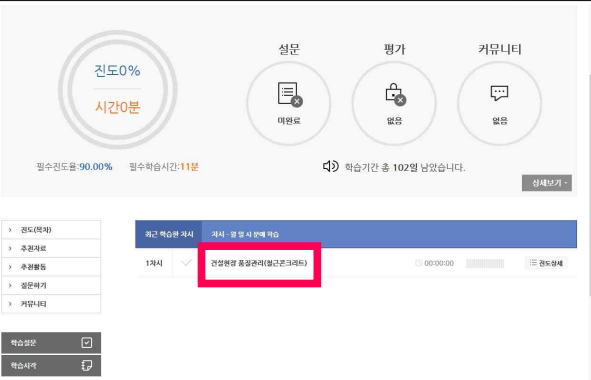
진도0%

시간0분

설문

미완료

평가

없음

커뮤니티

없음

필수진도율:90.00%   필수학습시간:11분

학습기간 총 102일 남았습니다.

상세보기

진도(목차)
추천자료
추천활동
설문하기
커뮤니티

학습설문

학습시작

최근 학습한 차시

차시 - 클릭 시 바로 학습

1차시

건설현장 품질관리(철근콘크리트)

00:00:00

진도상세